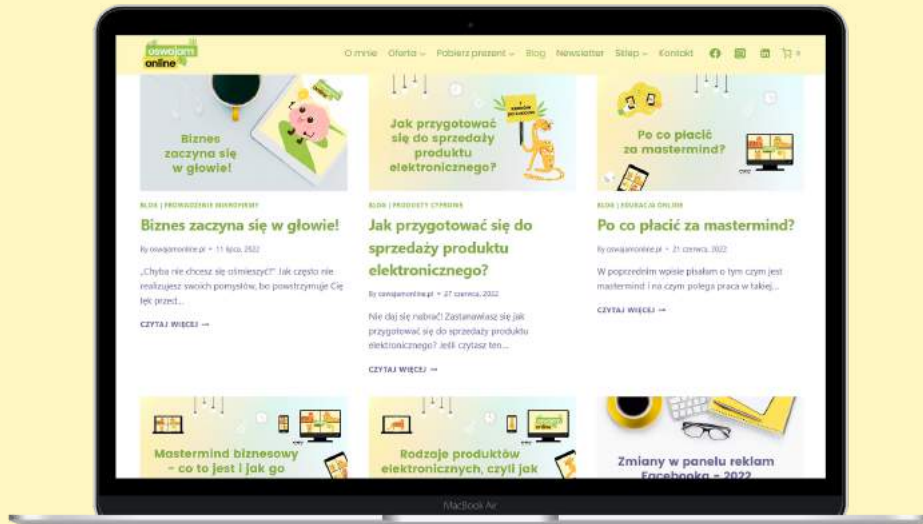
oswajam online

O mnie Oferta Pobierz prezent Blog Newsletter Sklep Kontakt

Biznes zaczyna się w głowie!

Jak przygotować się do sprzedaży produktu elektronicznego?

Po co płacić za mastermind?

BLOG | PROWADZENIE BIZNESU ONLINE

Biznes zaczyna się w głowie!

By oswajamonline.pl • 11 lipca, 2022

„Chyba nie chcesz się ośmieszyć?" Jak często nie realizujesz swoich pomysłów, bo powstrzymuje Cię lęk przed…

CZYTAJ WIĘCEJ →

BLOG | PRODUKTY CYFROWE

Jak przygotować się do sprzedaży produktu elektronicznego?

By oswajamonline.pl • 27 czerwca, 2022

Nie daj się nabrać! Zastanawiasz się jak przygotować się do sprzedaży produktu elektronicznego? Jeśli czytasz ten…

CZYTAJ WIĘCEJ →

BLOG | EDUKACJA ONLINE

Po co płacić za mastermind?

By oswajamonline.pl • 21 czerwca, 2022

W poprzednim wpisie pisałam o tym czym jest mastermind i na czym polega praca w takiej…

CZYTAJ WIĘCEJ →

Mastermind biznesowy – co to jest i jak go

Rodzaje produktów elektronicznych, czyli jak

Zmiany w panelu reklam Facebooka – 2022

MacBook Air